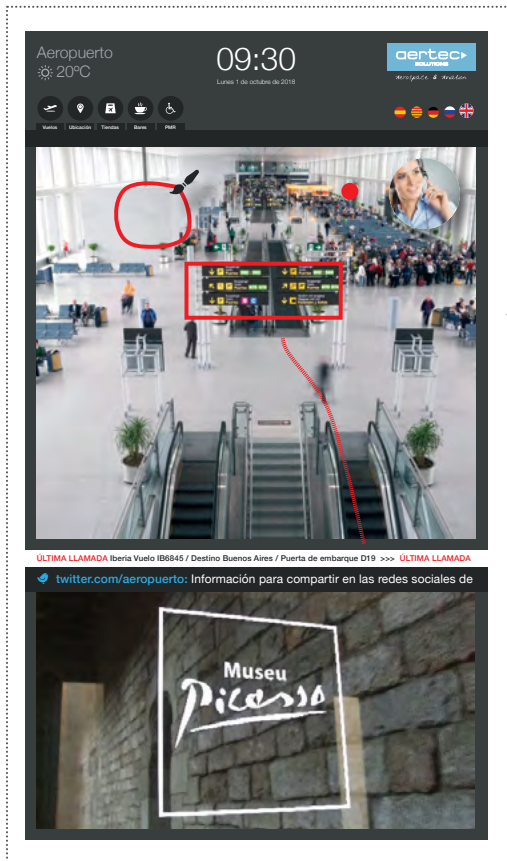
Aeropuerto
20ºC

09:30
Lunes 1 de octubre de 2018

aertec SOLUTIONS
Aerospace & Aviation

Vuelos Ubicación Tiendas Bares PMR

ÚLTIMA LLAMADA Iberia Vuelo IB6845 / Destino Buenos Aires / Puerta de embarque D19 >>> ÚLTIMA LLAMADA

twitter.com/aeropuerto: Información para compartir en las redes sociales de

Museu
Picasso